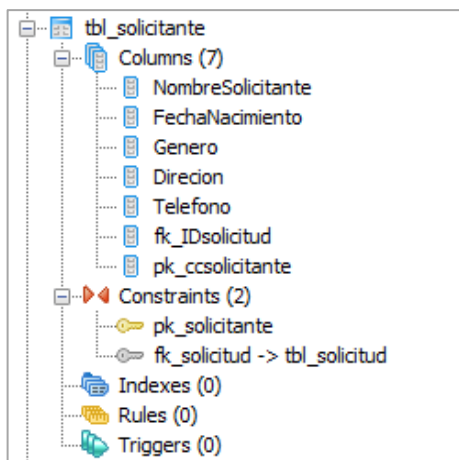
tbl_solicitante
Columns (7)
NombreSolicitante
FechaNacimiento
Genero
Direcion
Telefono
fk_IDsolicitud
pk_ccsolicitante
Constraints (2)
pk_solicitante
fk_solicitud -> tbl_solicitud
Indexes (0)
Rules (0)
Triggers (0)